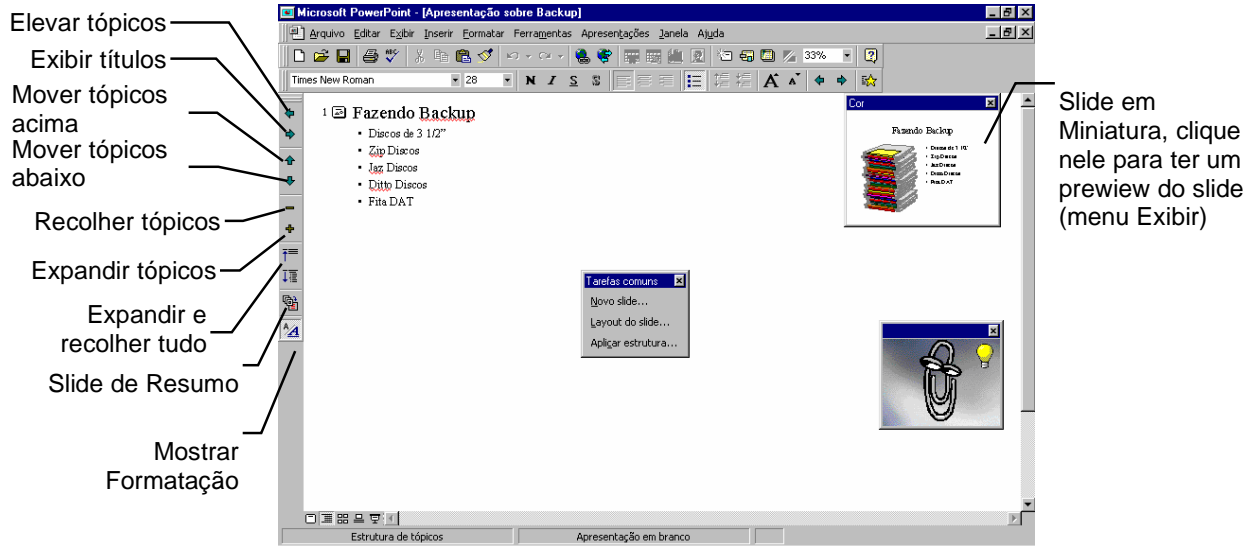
Elevar tópicos
Exibir títulos
Mover tópicos acima
Mover tópicos abaixo
Recolher tópicos
Expandir tópicos
Expandir e recolher tudo
Slide de Resumo
Mostrar Formatação

Microsoft PowerPoint - [Apresentação sobre Backup]

Arquivo Editar Exibir Inserir Formatar Ferramentas Apresentações Janela Ajuda

33%

Times New Roman 28 N I S S

1 Fazendo Backup
• Discos de 3 1/2"
• Zip Discos
• Jaz Discos
• Ditto Discos
• Fita DAT

Cor

Fazendo Backup

Tarefas comuns
Novo slide...
Layout do slide...
Aplicar estrutura...

Slide em Miniatura, clique nele para ter um prewiew do slide (menu Exibir)

Estrutura de tópicos
Apresentação em branco